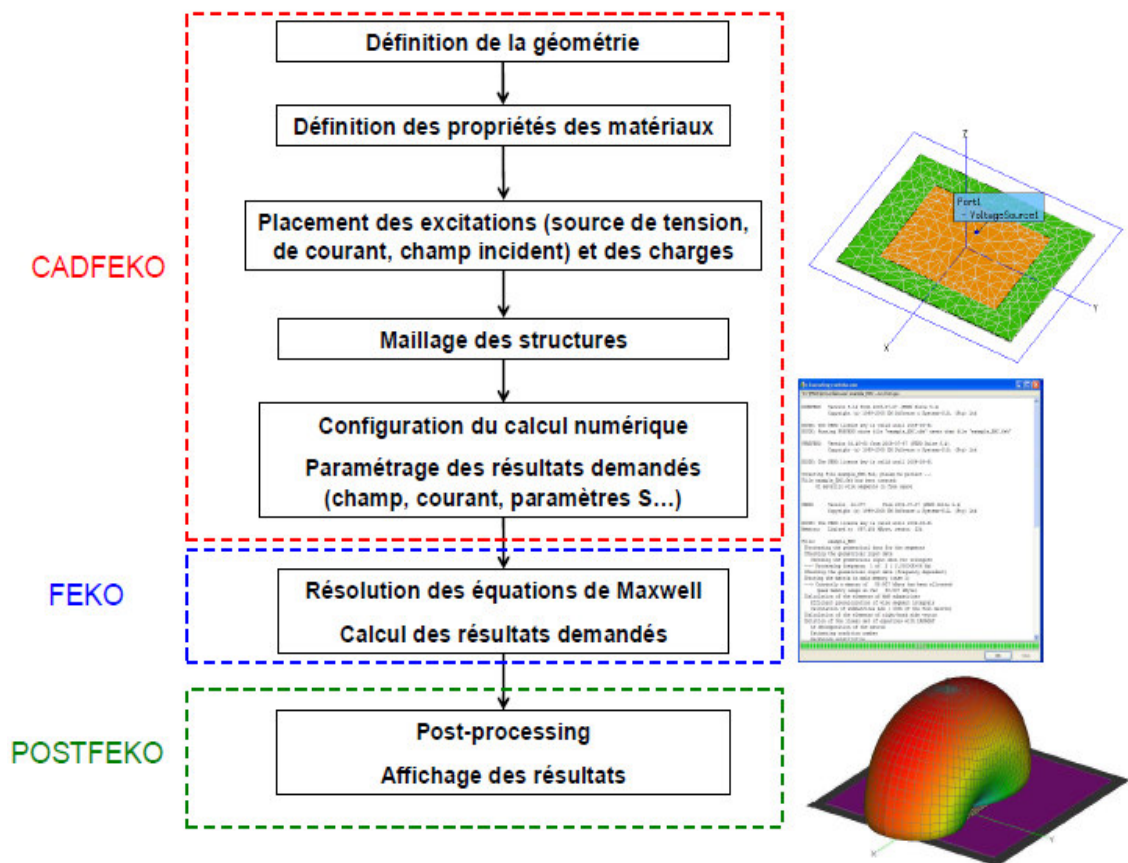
CADFEKO

Définition de la géométrie

Définition des propriétés des matériaux

Placement des excitations (source de tension, de courant, champ incident) et des charges

Maillage des structures

Configuration du calcul numérique

Paramétrage des résultats demandés (champ, courant, paramètres S…)

FEKO

Résolution des équations de Maxwell

Calcul des résultats demandés

POSTFEKO

Post-processing

Affichage des résultats

Z
Port1
- VoltageSource1
Y
X

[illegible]